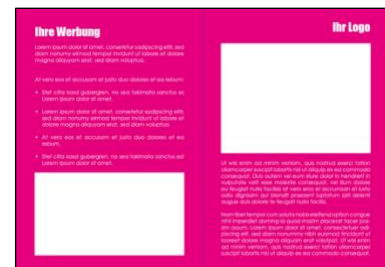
Ihre Werbung

Lorem ipsum dolor sit amet, consetetur sadipscing elitr, sed diam nonumy eirmod tempor invidunt ut labore et dolore magna aliquyam erat, sed diam voluptua.

At vero eos et accusam et justo duo dolores et ea rebum:

- Stet clita kasd gubergren, no sea takimata sanctus est Lorem ipsum dolor sit amet.
- Lorem ipsum dolor sit amet, consetetur sadipscing elitr, sed diam nonumy eirmod tempor invidunt ut labore et dolore magna aliquyam erat, sed diam voluptua.
- At vero eos et accusam et justo duo dolores et ea rebum.
- Stet clita kasd gubergren, no sea takimata sanctus est Lorem ipsum dolor sit amet.

Ihr Logo

Ut wisi enim ad minim veniam, quis nostrud exerci tation ullamcorper suscipit lobortis nisl ut aliquip ex ea commodo consequat. Duis autem vel eum iriure dolor in hendrerit in vulputate velit esse molestie consequat, vel illum dolore eu feugiat nulla facilisis at vero eros et accumsan et iusto odio dignissim qui blandit praesent luptatum zzril delenit augue duis dolore te feugait nulla facilisi.

Nam liber tempor cum soluta nobis eleifend option congue nihil imperdiet doming id quod mazim placerat facer possim assum. Lorem ipsum dolor sit amet, consectetuer adipiscing elit, sed diam nonummy nibh euismod tincidunt ut laoreet dolore magna aliquam erat volutpat. Ut wisi enim ad minim veniam, quis nostrud exerci tation ullamcorper suscipit lobortis nisl ut aliquip ex ea commodo consequat.